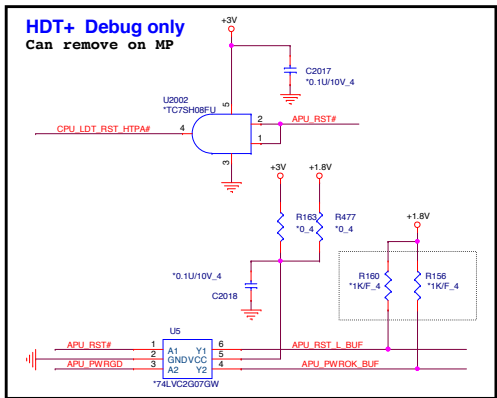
HDT+ Debug only
Can remove on MP

+3V

C2017
*0.1U/10V_4

U2002
*TC7SH08FU

5

2
APU_RST#

CPU_LDT_RST_HTPA#
4

1

3

+3V
+1.8V

R163
*0_4

R477
*0_4

+1.8V

*0.1U/10V_4

C2018

R160
*1K/F_4

R156
*1K/F_4

U5

APU_RST#
1 A1 Y1 6
APU_RST_L_BUF
2 GND VCC 5
APU_PWRGD
3 A2 Y2 4
APU_PWROK_BUF
*74LVC2G07GW